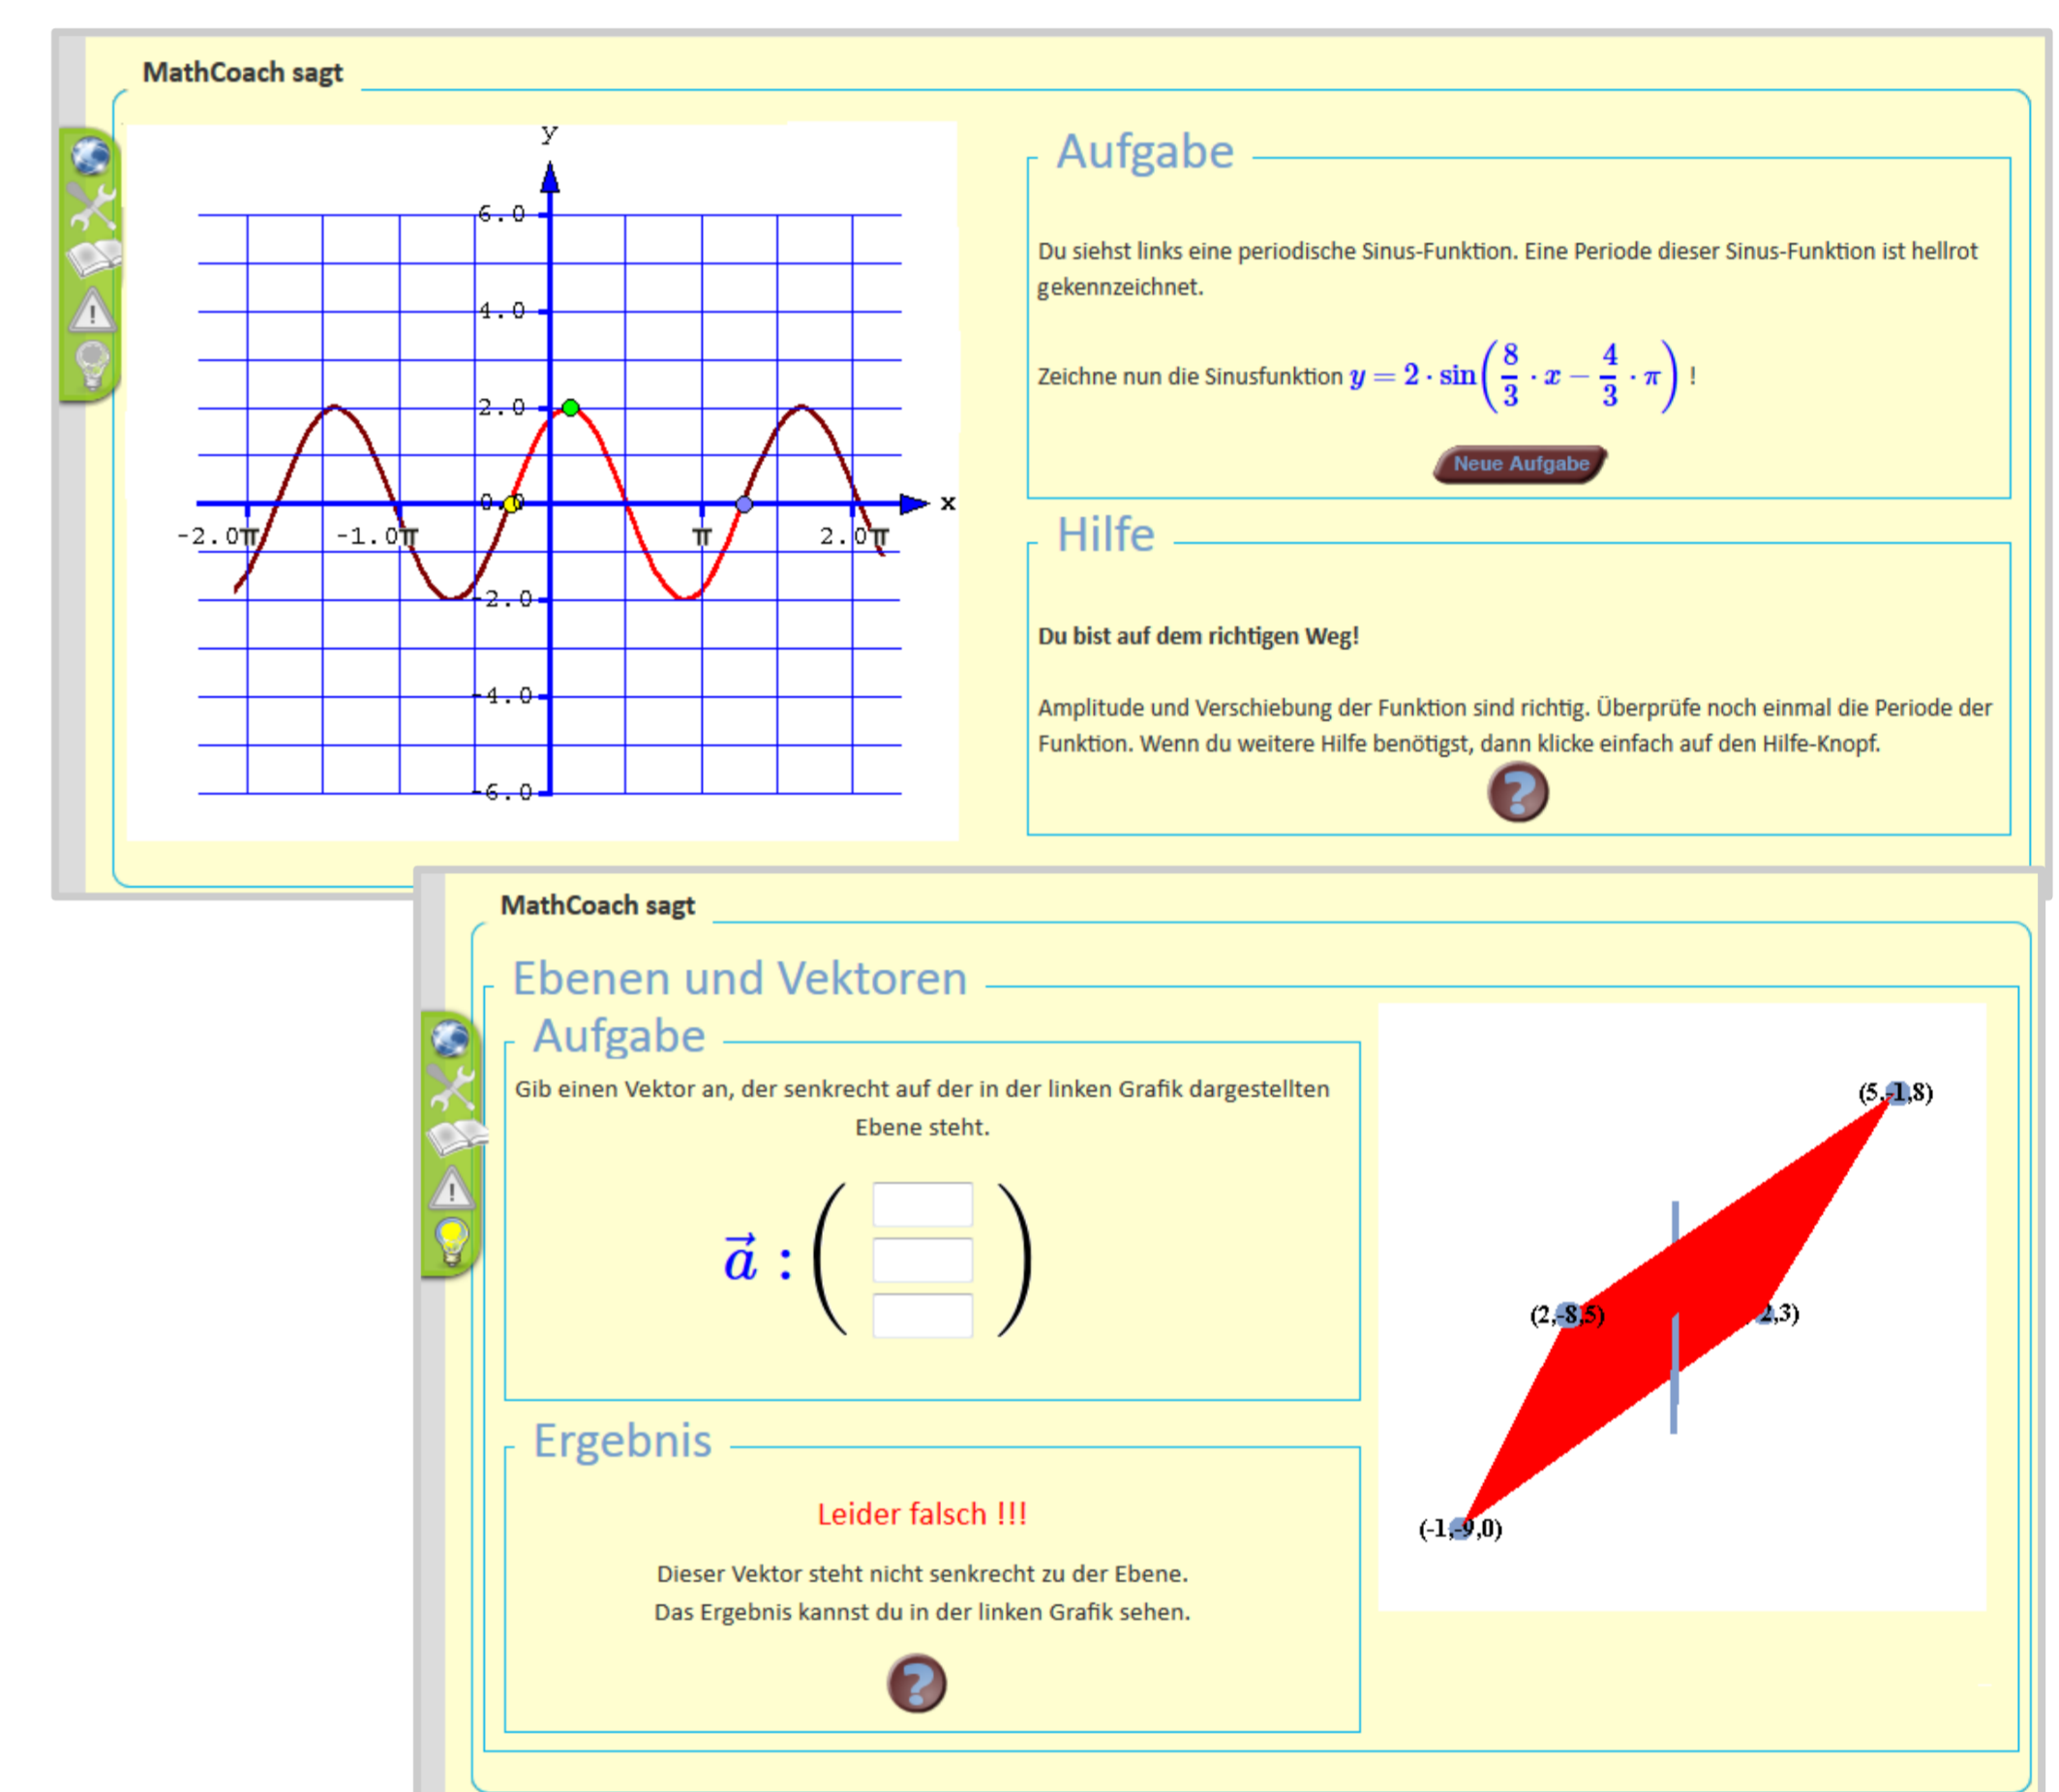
MathCoach sagt

y
6.0
4.0
2.0
0.0
-2.0
-4.0
-6.0
x
-2.0π
-1.0π
π
2.0π

Aufgabe

Du siehst links eine periodische Sinus-Funktion. Eine Periode dieser Sinus-Funktion ist hellrot gekennzeichnet.

Zeichne nun die Sinusfunktion $y = 2 \cdot \sin\left(\frac{8}{3} \cdot x - \frac{4}{3} \cdot \pi\right)$ !

Neue Aufgabe

Hilfe

Du bist auf dem richtigen Weg!

Amplitude und Verschiebung der Funktion sind richtig. Überprüfe noch einmal die Periode der Funktion. Wenn du weitere Hilfe benötigst, dann klicke einfach auf den Hilfe-Knopf.

MathCoach sagt

Ebenen und Vektoren

Aufgabe

Gib einen Vektor an, der senkrecht auf der in der linken Grafik dargestellten Ebene steht.

$\vec{a}$ :

Ergebnis

Leider falsch !!!

Dieser Vektor steht nicht senkrecht zu der Ebene.
Das Ergebnis kannst du in der linken Grafik sehen.

(5,-1,8)
(2,-8,5)
2,3)
(-1,-9,0)